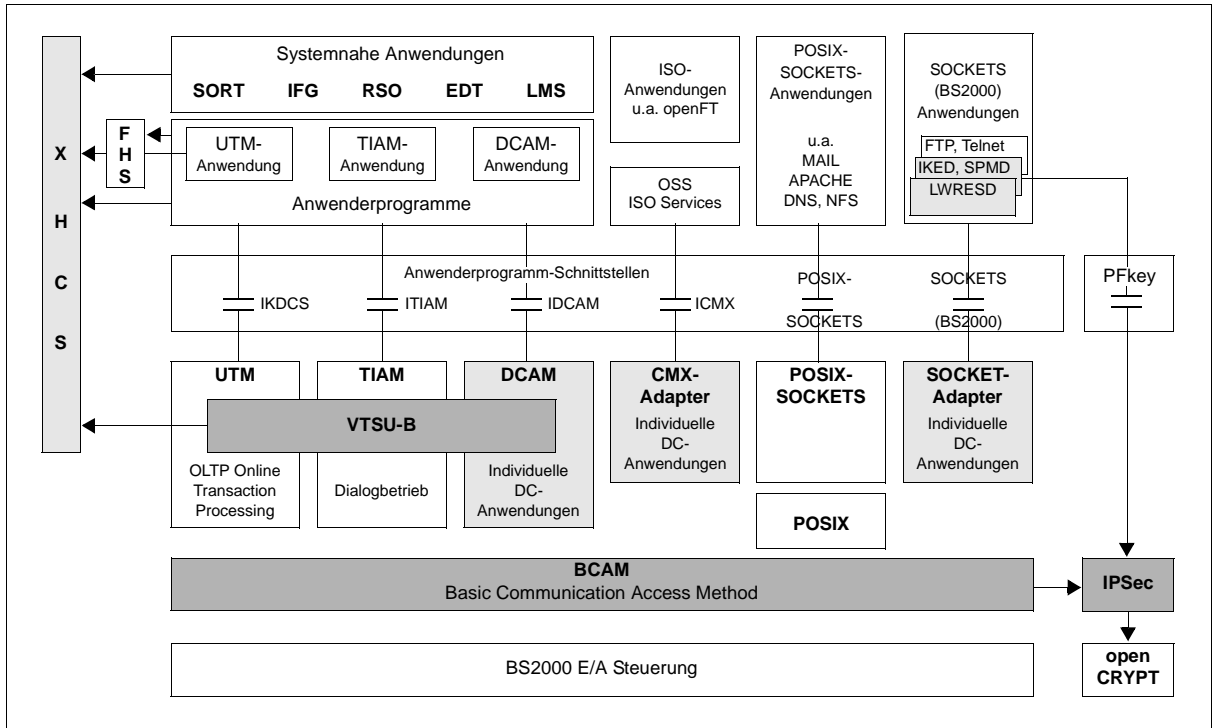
X
H
C
S

Systemnahe Anwendungen
SORT IFG RSO EDT LMS

F
H
S

UTM-Anwendung
TIAM-Anwendung
DCAM-Anwendung
Anwenderprogramme

ISO-Anwendungen u.a. openFT

OSS
ISO Services

POSIX-SOCKETS-Anwendungen
u.a.
MAIL
APACHE
DNS, NFS

SOCKETS (BS2000) Anwendungen
FTP, Telnet
IKED, SPMD
LWRESD

Anwenderprogramm-Schnittstellen
IKDCS
ITIAM
IDCAM
ICMX
POSIX-
SOCKETS
SOCKETS
(BS2000)

PFkey

UTM
TIAM
DCAM
VTSU-B
OLTP Online Transaction Processing
Dialogbetrieb
Individuelle DC-Anwendungen

CMX-Adapter
Individuelle DC-Anwendungen

POSIX-SOCKETS

SOCKET-Adapter
Individuelle DC-Anwendungen

POSIX

BCAM
Basic Communication Access Method

IPSec

open CRYPT

BS2000 E/A Steuerung